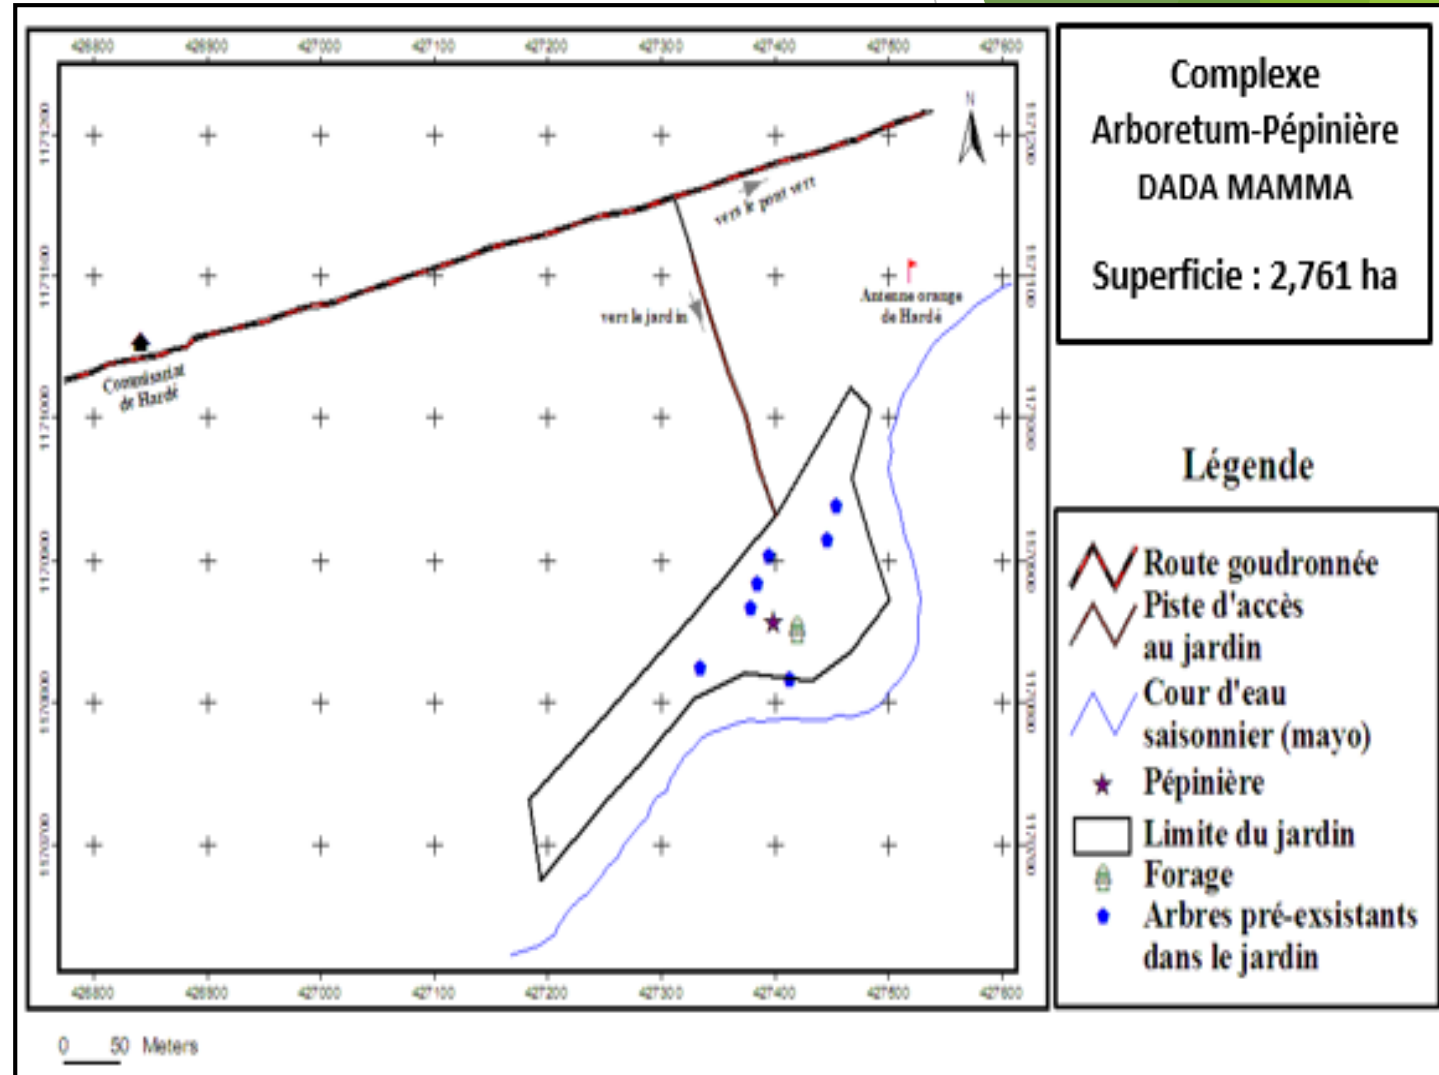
426800 426900 427000 427100 427200 427300 427400 427500 427600

1171200 1171100 1171000 1170900 1170800 1170700

N

vers le pont vert

vers le jardin

Antenne orange de Hardé

Commissariat de Hardé

Complexe Arboretum-Pépinière DADA MAMMA

Superficie : 2,761 ha

Légende

Route goudronnée
Piste d'accès au jardin
Cour d'eau saisonnier (mayo)
Pépinière
Limite du jardin
Forage
Arbres pré-exsistants dans le jardin

0 50 Meters